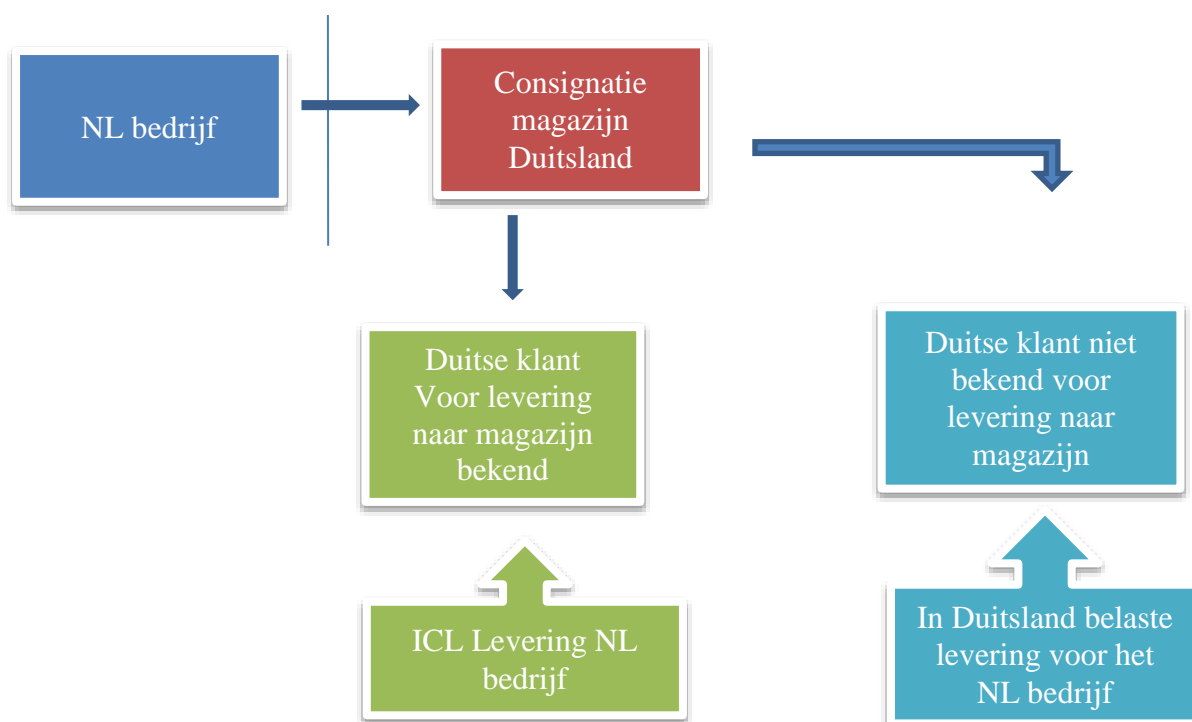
NL bedrijf

Consignatie magazijn Duitsland

Duitse klant Voor levering naar magazijn bekend

Duitse klant niet bekend voor levering naar magazijn

ICL Levering NL bedrijf

In Duitsland belaste levering voor het NL bedrijf